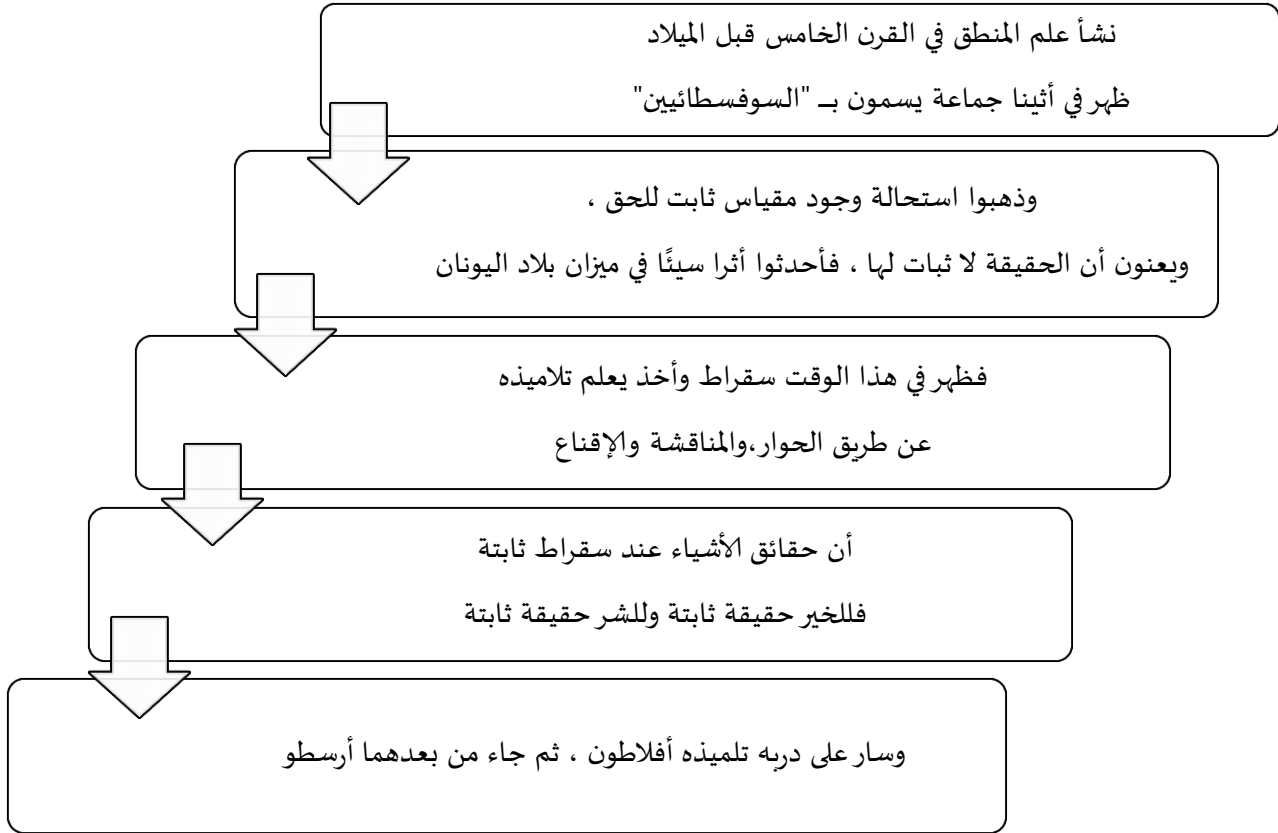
نشأ علم المنطق في القرن الخامس قبل الميلاد

ظهر في أثينا جماعة يسمون بـ "السوفسطائيين"

وذهبوا استحالة وجود مقياس ثابت للحق ،

ويعنون أن الحقيقة لا ثبات لها ، فأحدثوا أثرا سيئًا في ميزان بلاد اليونان

فظهر في هذا الوقت سقراط وأخذ يعلم تلاميذه

عن طريق الحوار،والمناقشة والإقناع

أن حقائق الأشياء عند سقراط ثابتة

فللخير حقيقة ثابتة وللشر حقيقة ثابتة

وسار على دربه تلميذه أفلاطون ، ثم جاء من بعدهما أرسطو